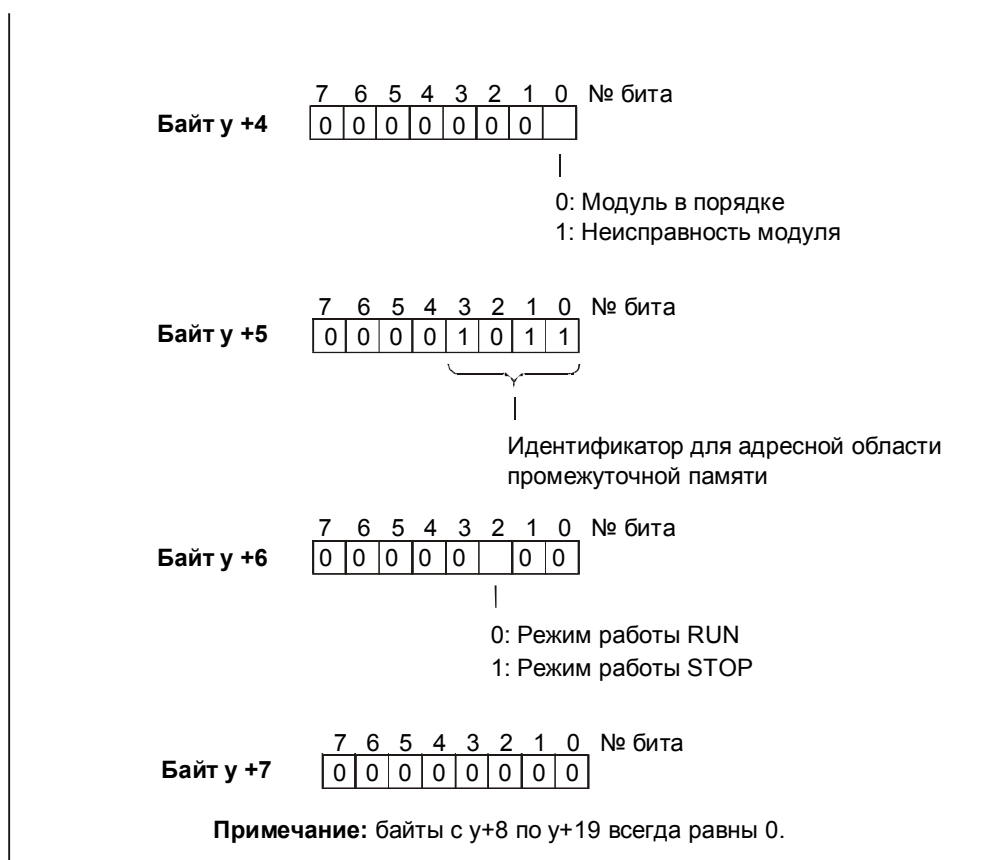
7 6 5 4 3 2 1 0 № бита

Байт y +4

| 0 | 0 | 0 | 0 | 0 | 0 | 0 |  |
|---|---|---|---|---|---|---|---|

0: Модуль в порядке
1: Неисправность модуля

7 6 5 4 3 2 1 0 № бита

Байт y +5

| 0 | 0 | 0 | 0 | 1 | 0 | 1 | 1 |
|---|---|---|---|---|---|---|---|

Идентификатор для адресной области промежуточной памяти

7 6 5 4 3 2 1 0 № бита

Байт y +6

| 0 | 0 | 0 | 0 | 0 |  | 0 | 0 |
|---|---|---|---|---|---|---|---|

0: Режим работы RUN
1: Режим работы STOP

7 6 5 4 3 2 1 0 № бита

Байт y +7

| 0 | 0 | 0 | 0 | 0 | 0 | 0 | 0 |
|---|---|---|---|---|---|---|---|

**Примечание:** байты с y+8 по y+19 всегда равны 0.